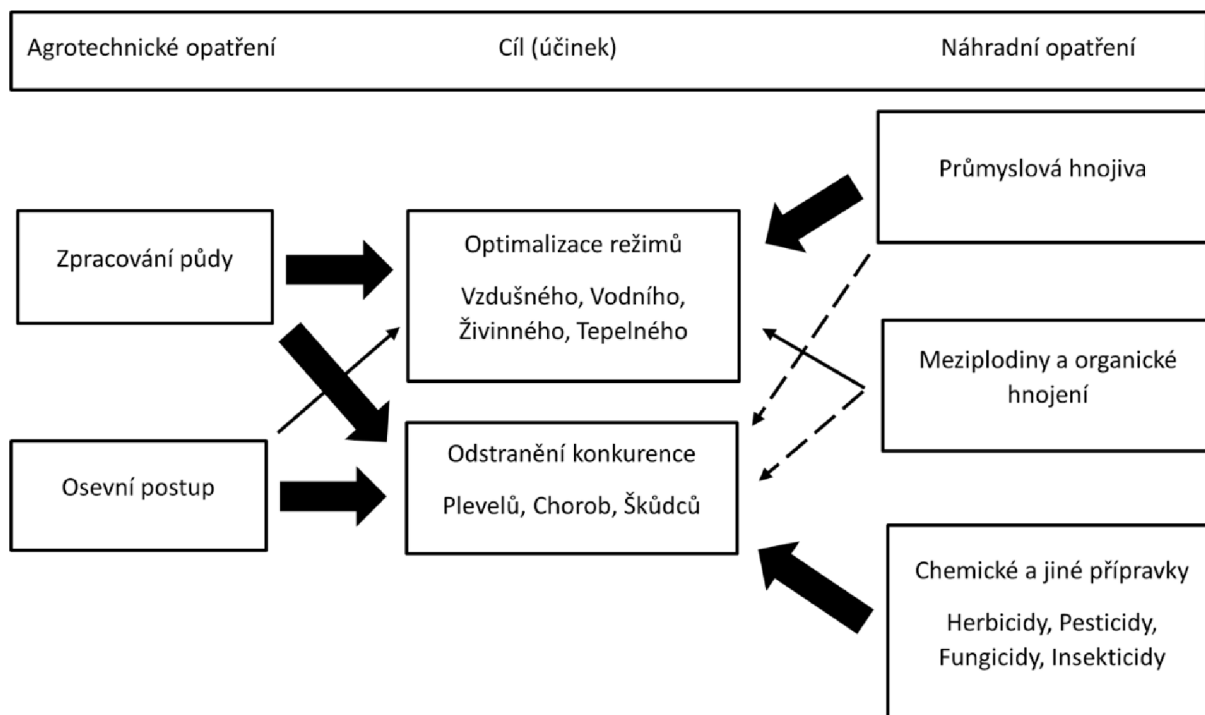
Agrotechnické opatření

Cíl (účinek)

Náhradní opatření

Průmyslová hnojiva

Zpracování půdy

Optimalizace režimů

Vzdušného, Vodního, Živinného, Tepelného

Meziplodiny a organické hnojení

Odstranění konkurence

Plevelů, Chorob, Škůdců

Osevní postup

Chemické a jiné přípravky

Herbicidy, Pesticidy, Fungicidy, Insekticidy